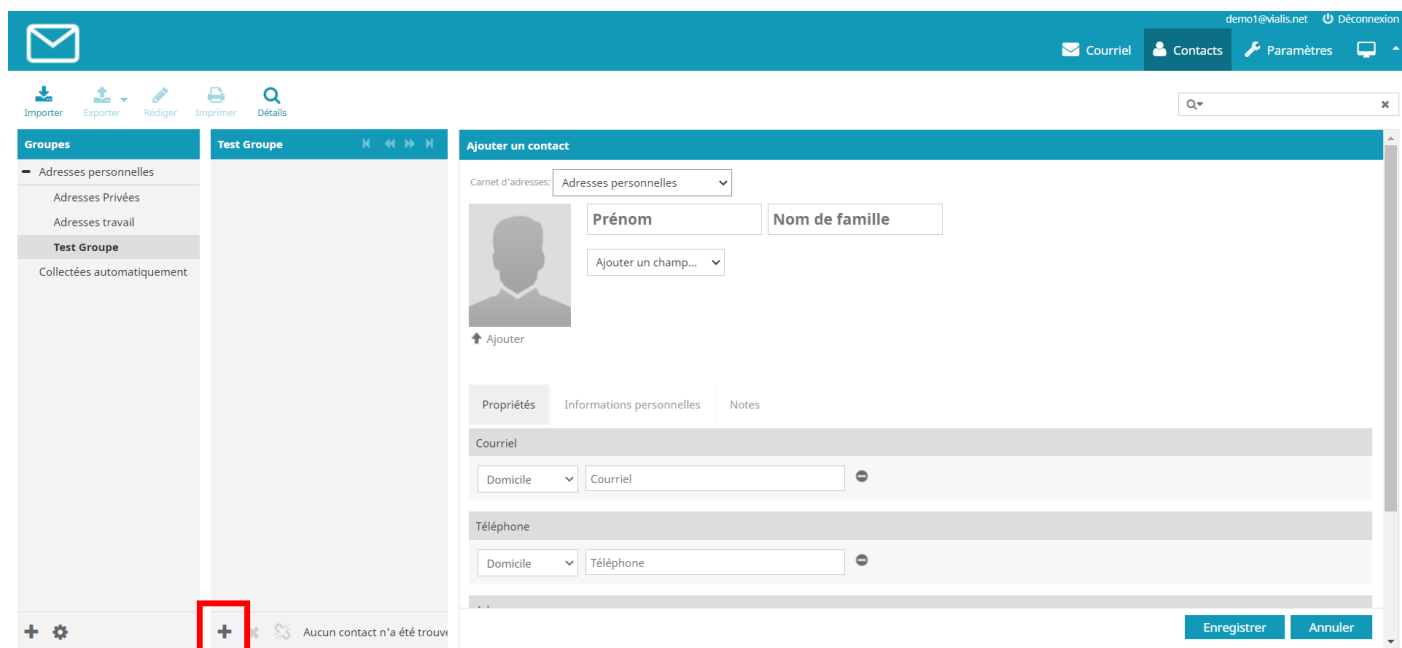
demo1@vialis.net Déconnexion

Courriel Contacts Paramètres

Importer Exporter Rédiger Imprimer Détails

Groupes

Adresses personnelles

Adresses Privées

Adresses travail

Test Groupe

Collectées automatiquement

Test Groupe

Aucun contact n'a été trouvé

Ajouter un contact

Carnet d'adresses: Adresses personnelles

Prénom Nom de famille

Ajouter un champ...

Ajouter

Propriétés Informations personnelles Notes

Courriel

Domicile Courriel

Téléphone

Domicile Téléphone

Enregistrer Annuler